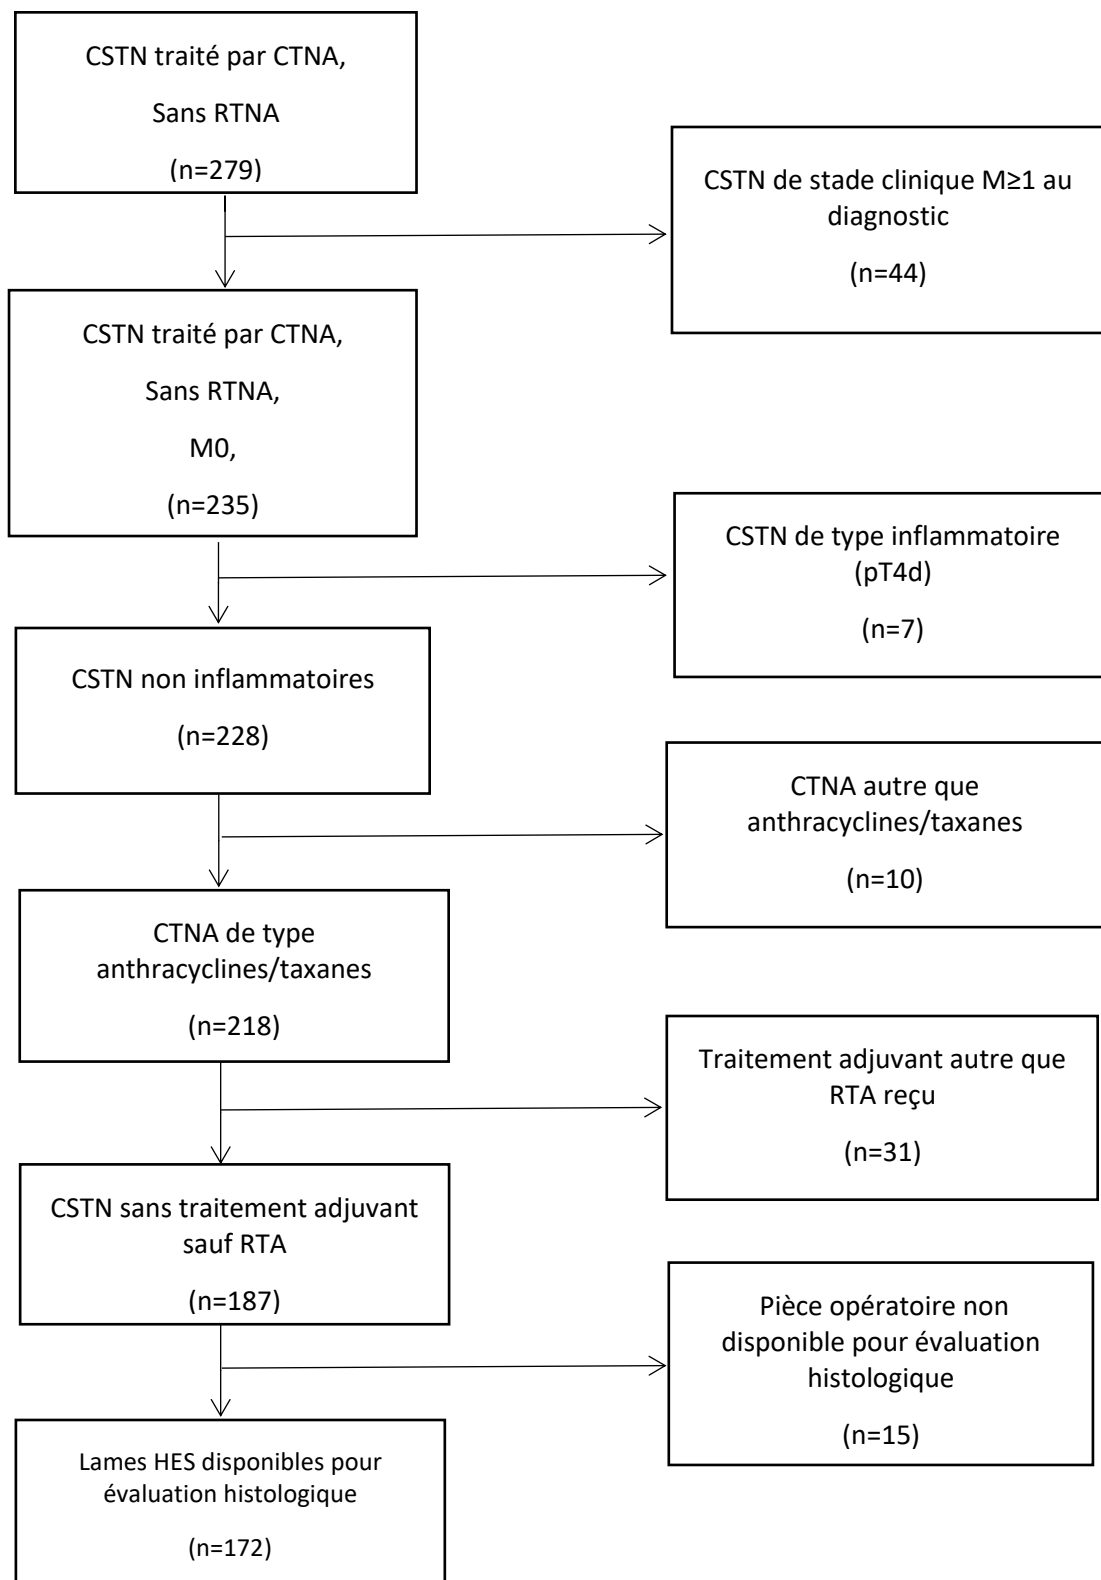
CSTN traité par CTNA,

Sans RTNA

(n=279)

CSTN de stade clinique M≥1 au diagnostic

(n=44)

CSTN traité par CTNA,

Sans RTNA,

M0,

(n=235)

CSTN de type inflammatoire (pT4d)

(n=7)

CSTN non inflammatoires

(n=228)

CTNA autre que anthracyclines/taxanes

(n=10)

CTNA de type anthracyclines/taxanes

(n=218)

Traitement adjuvant autre que RTA reçu

(n=31)

CSTN sans traitement adjuvant sauf RTA

(n=187)

Pièce opératoire non disponible pour évaluation histologique

(n=15)

Lames HES disponibles pour évaluation histologique

(n=172)